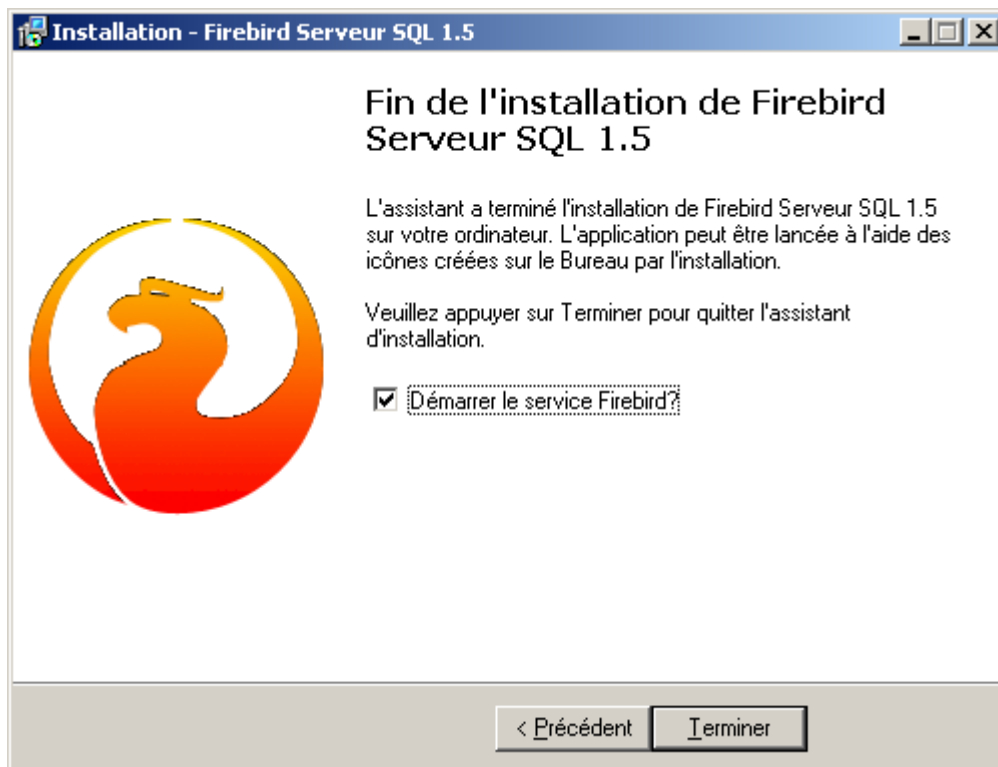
Installation - Firebird Serveur SQL 1.5

Fin de l'installation de Firebird Serveur SQL 1.5

L'assistant a terminé l'installation de Firebird Serveur SQL 1.5 sur votre ordinateur. L'application peut être lancée à l'aide des icônes créées sur le Bureau par l'installation.

Veuillez appuyer sur Terminer pour quitter l'assistant d'installation.

☑ Démarrer le service Firebird?

< Précédent

Terminer